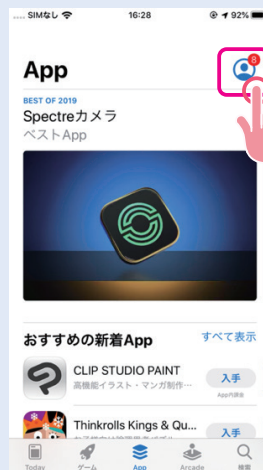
SIMなし 16:28 92%

App

8

BEST OF 2019
Spectreカメラ
ベストApp

おすすめの新着App
すべて表示

CLIP STUDIO PAINT
高機能イラスト・マンガ制作…
入手
App内課金

Thinkrolls Kings & Qu…
入手

Today
ゲーム
App
Arcade
検索